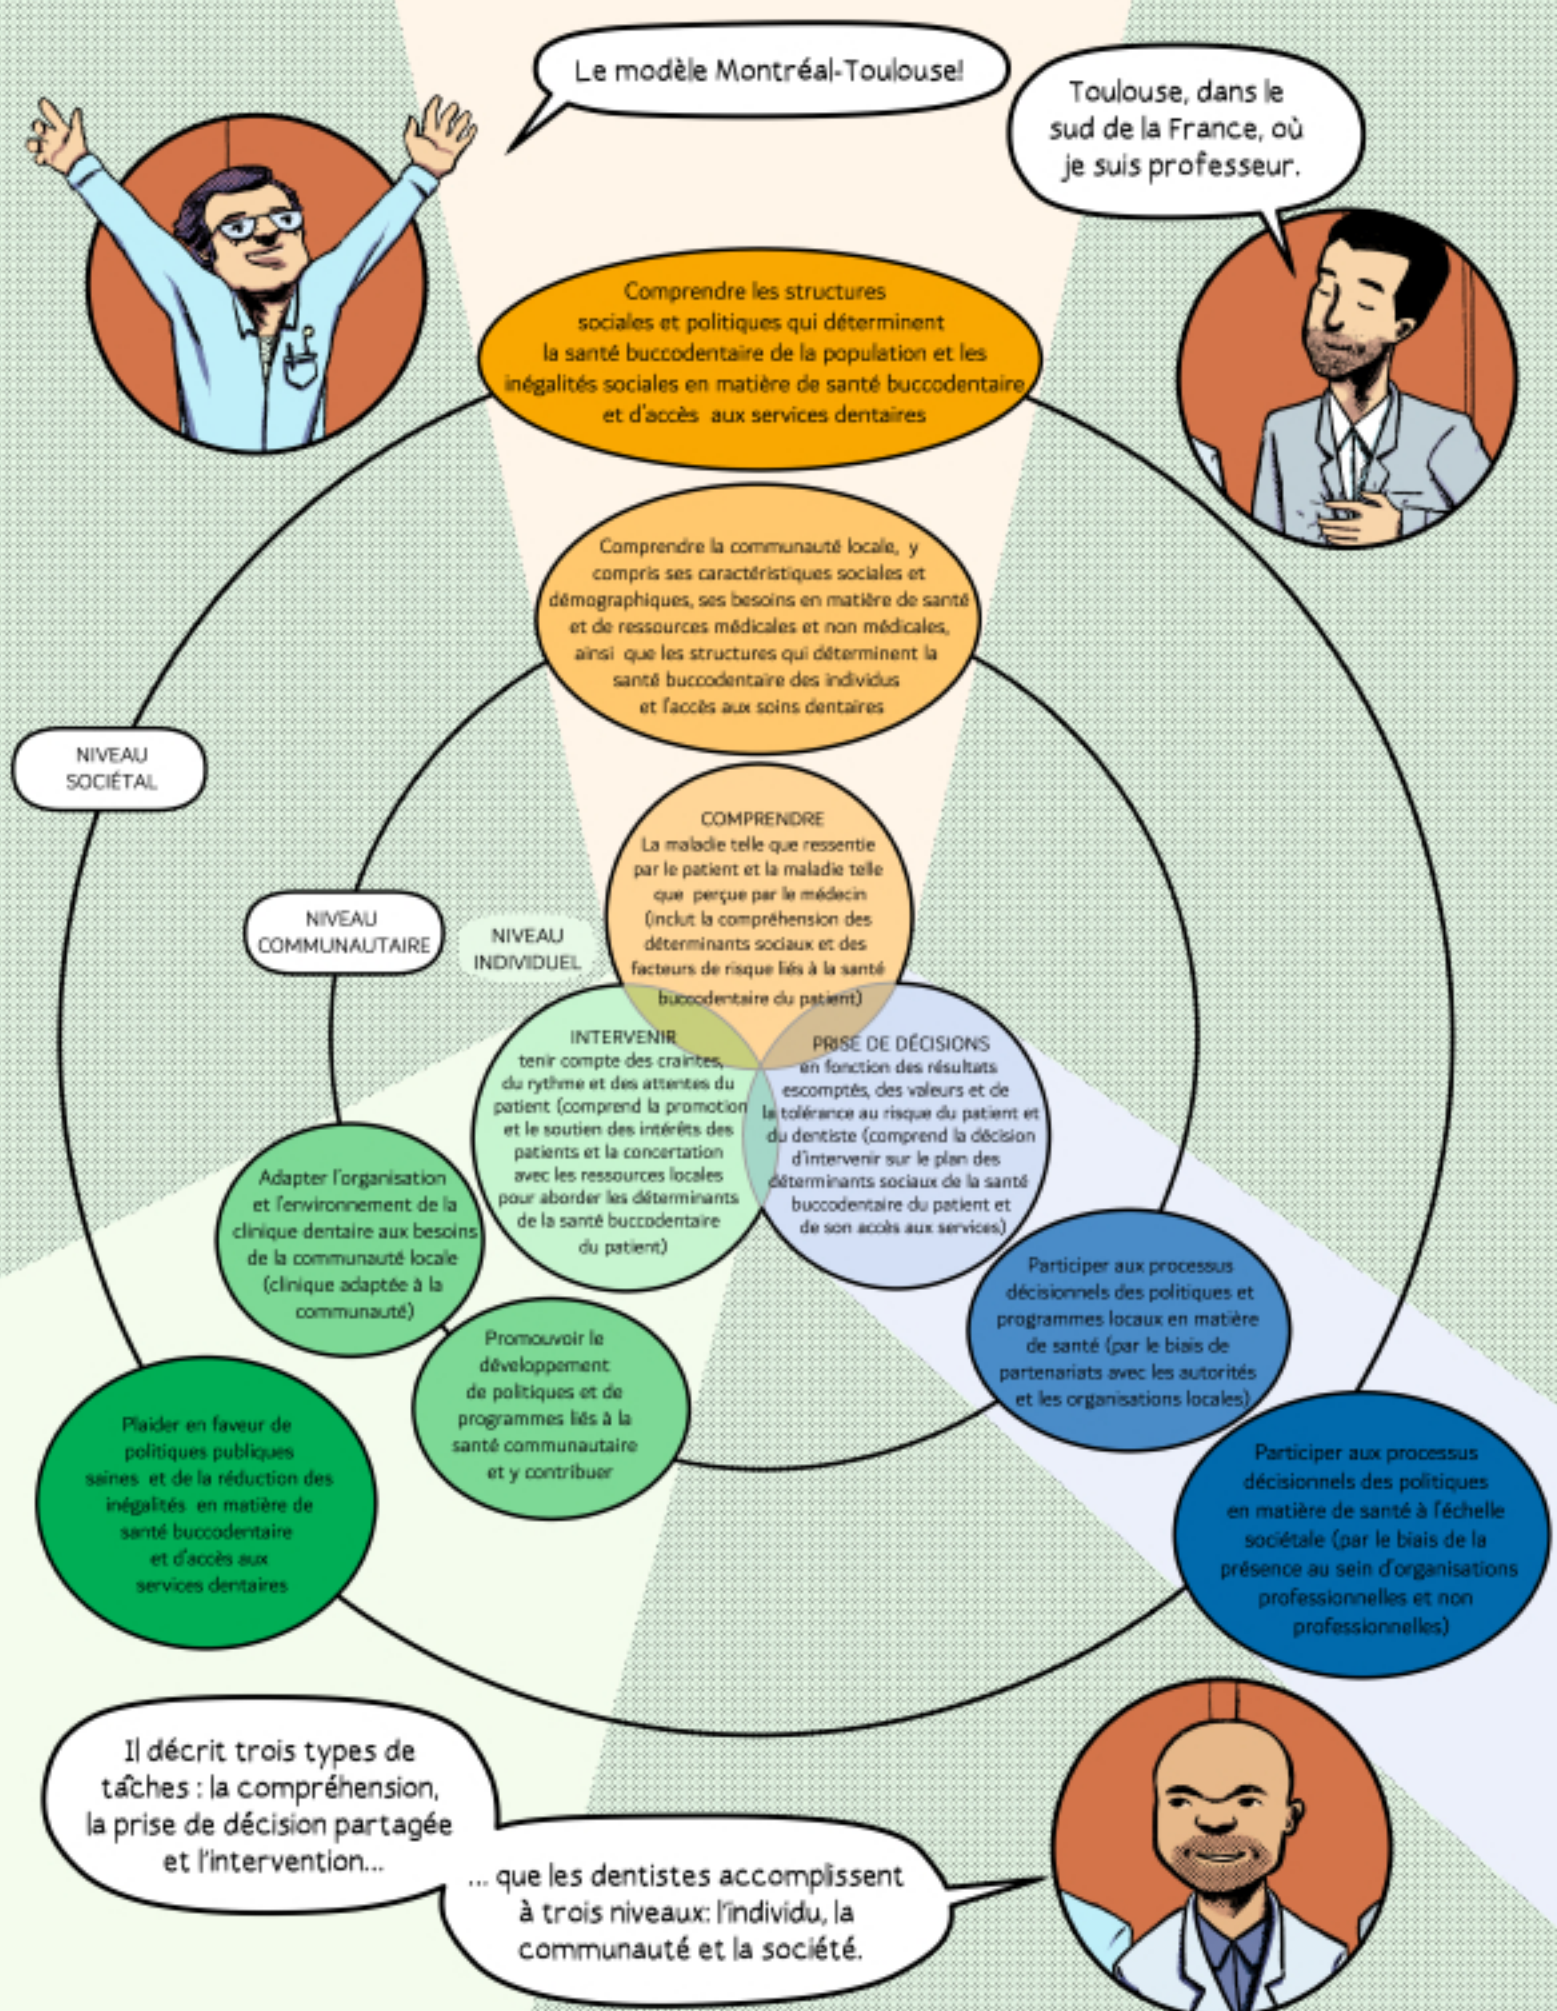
Le modèle Montréal-Toulouse!

Toulouse, dans le sud de la France, où je suis professeur.

Comprendre les structures sociales et politiques qui déterminent la santé buccodentaire de la population et les inégalités sociales en matière de santé buccodentaire et d'accès aux services dentaires

Comprendre la communauté locale, y compris ses caractéristiques sociales et démographiques, ses besoins en matière de santé et de ressources médicales et non médicales, ainsi que les structures qui déterminent la santé buccodentaire des individus et l'accès aux soins dentaires

NIVEAU SOCIÉTAL

NIVEAU COMMUNAUTAIRE

NIVEAU INDIVIDUEL

COMPRENDRE
La maladie telle que ressentie par le patient et la maladie telle que perçue par le médecin (inclut la compréhension des déterminants sociaux et des facteurs de risque liés à la santé buccodentaire du patient)

INTERVENIR
tenir compte des craintes, du rythme et des attentes du patient (comprend la promotion et le soutien des intérêts des patients et la concertation avec les ressources locales pour aborder les déterminants de la santé buccodentaire du patient)

PRISE DE DÉCISIONS
en fonction des résultats escomptés, des valeurs et de la tolérance au risque du patient et du dentiste (comprend la décision d'intervenir sur le plan des déterminants sociaux de la santé buccodentaire du patient et de son accès aux services)

Adapter l'organisation et l'environnement de la clinique dentaire aux besoins de la communauté locale (clinique adaptée à la communauté)

Participer aux processus décisionnels des politiques et programmes locaux en matière de santé (par le biais de partenariats avec les autorités et les organisations locales)

Promouvoir le développement de politiques et de programmes liés à la santé communautaire et y contribuer

Plaider en faveur de politiques publiques saines et de la réduction des inégalités en matière de santé buccodentaire et d'accès aux services dentaires

Participer aux processus décisionnels des politiques en matière de santé à l'échelle sociétale (par le biais de la présence au sein d'organisations professionnelles et non professionnelles)

Il décrit trois types de tâches : la compréhension, la prise de décision partagée et l'intervention...

... que les dentistes accomplissent à trois niveaux: l'individu, la communauté et la société.